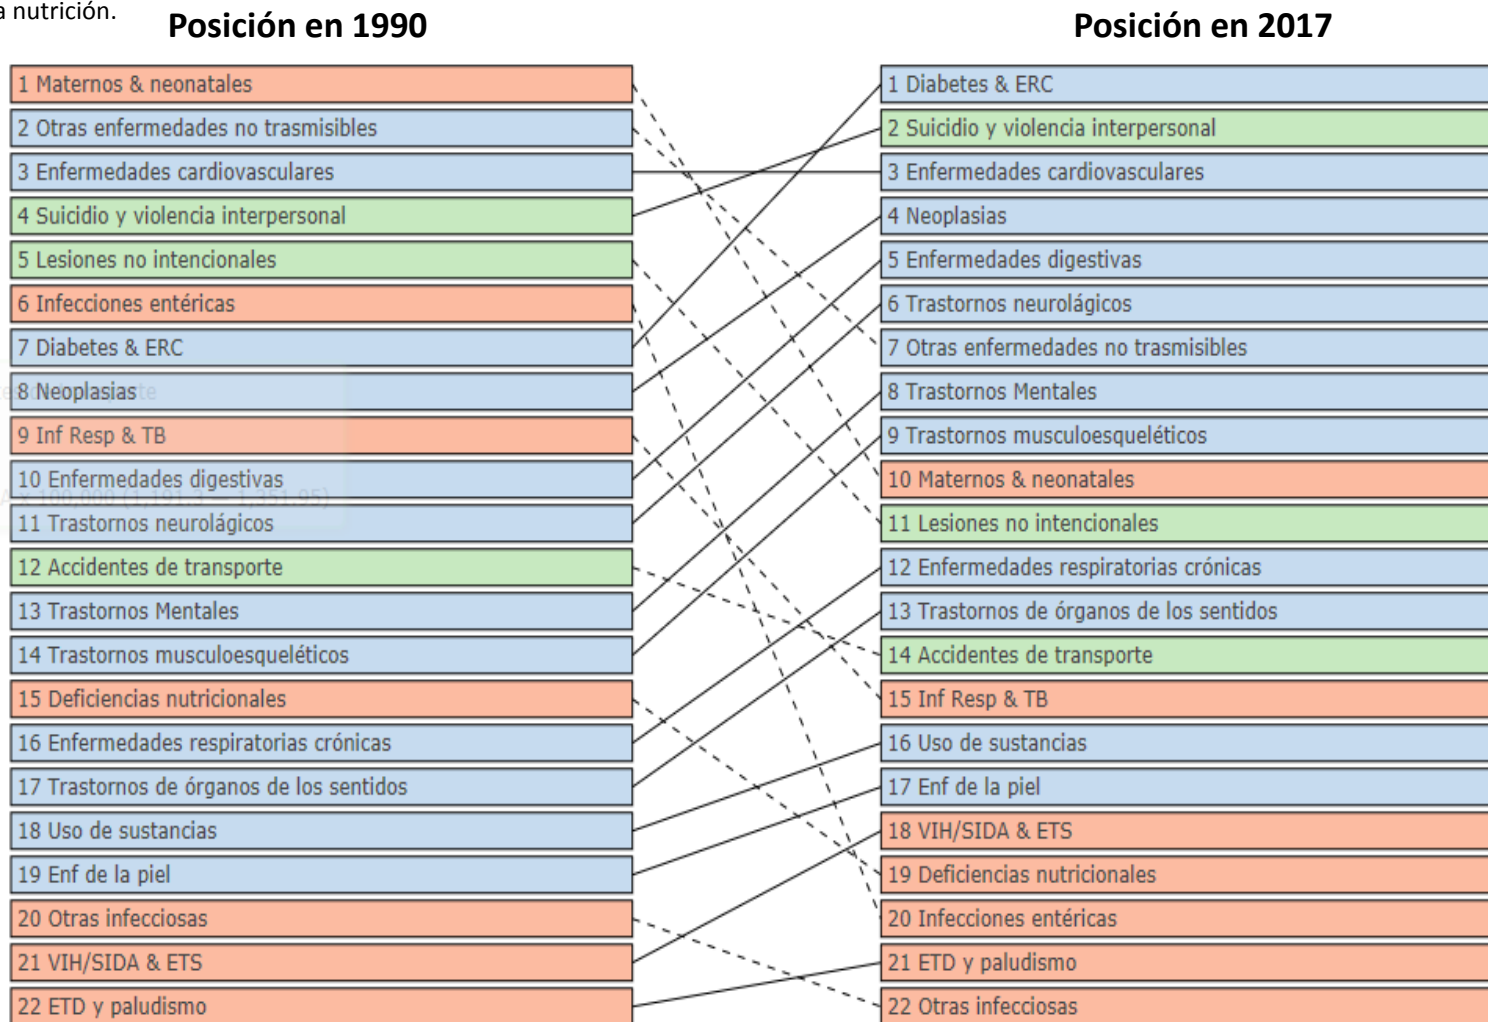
a nutrición.

Posición en 1990

1 Maternos & neonatales
2 Otras enfermedades no trasmisibles
3 Enfermedades cardiovasculares
4 Suicidio y violencia interpersonal
5 Lesiones no intencionales
6 Infecciones entéricas
7 Diabetes & ERC
8 Neoplasias
9 Inf Resp & TB
10 Enfermedades digestivas
11 Trastornos neurológicos
12 Accidentes de transporte
13 Trastornos Mentales
14 Trastornos musculoesqueléticos
15 Deficiencias nutricionales
16 Enfermedades respiratorias crónicas
17 Trastornos de órganos de los sentidos
18 Uso de sustancias
19 Enf de la piel
20 Otras infecciosas
21 VIH/SIDA & ETS
22 ETD y paludismo

Posición en 2017

1 Diabetes & ERC
2 Suicidio y violencia interpersonal
3 Enfermedades cardiovasculares
4 Neoplasias
5 Enfermedades digestivas
6 Trastornos neurológicos
7 Otras enfermedades no trasmisibles
8 Trastornos Mentales
9 Trastornos musculoesqueléticos
10 Maternos & neonatales
11 Lesiones no intencionales
12 Enfermedades respiratorias crónicas
13 Trastornos de órganos de los sentidos
14 Accidentes de transporte
15 Inf Resp & TB
16 Uso de sustancias
17 Enf de la piel
18 VIH/SIDA & ETS
19 Deficiencias nutricionales
20 Infecciones entéricas
21 ETD y paludismo
22 Otras infecciosas